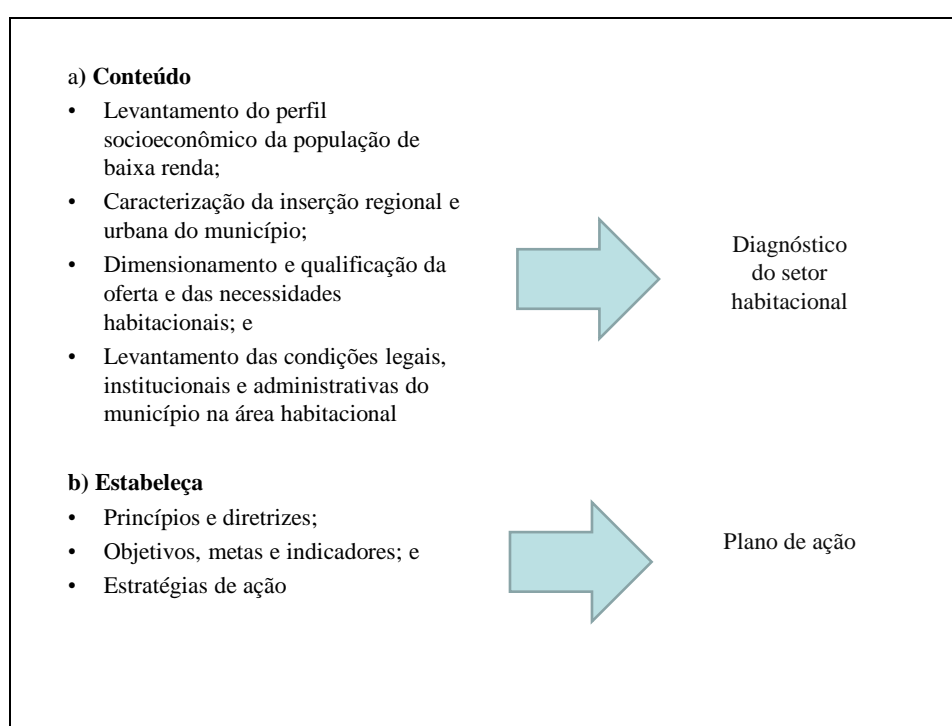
a) **Conteúdo**

- Levantamento do perfil socioeconômico da população de baixa renda;
- Caracterização da inserção regional e urbana do município;
- Dimensionamento e qualificação da oferta e das necessidades habitacionais; e
- Levantamento das condições legais, institucionais e administrativas do município na área habitacional

Diagnóstico do setor habitacional

**b) Estabeleça**

- Princípios e diretrizes;
- Objetivos, metas e indicadores; e
- Estratégias de ação

Plano de ação